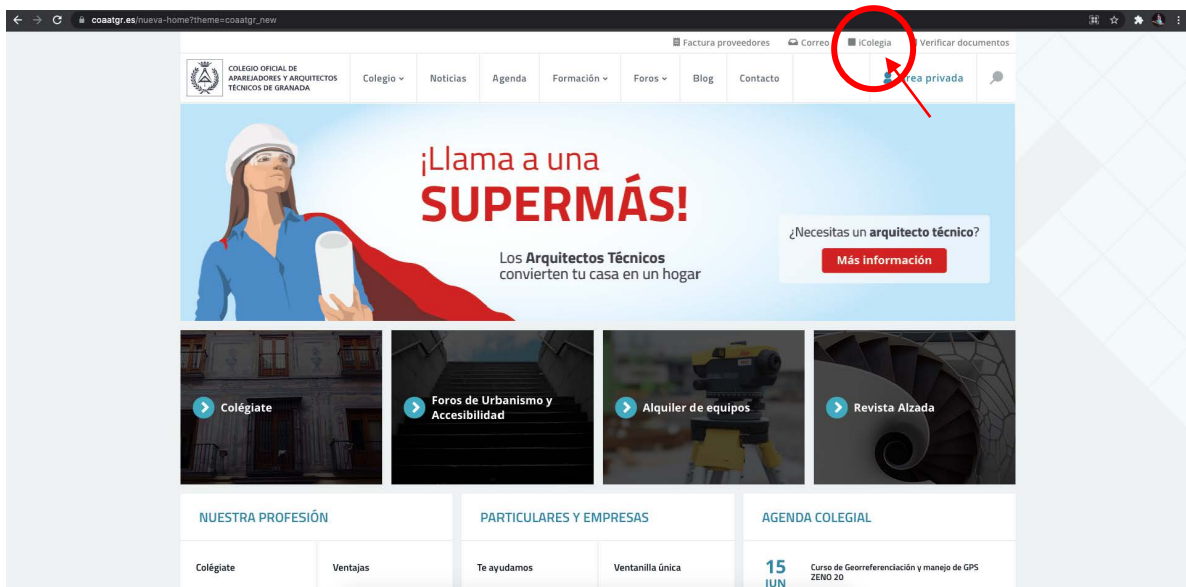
coaatgr.es/nueva-home?theme=coaatgr_new

Factura proveedores  Correo  iColegia  Verificar documentos

COLEGIO OFICIAL DE APAREJADORES Y ARQUITECTOS TÉCNICOS DE GRANADA

Colegio  Noticias  Agenda  Formación  Foros  Blog  Contacto  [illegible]rea privada

¡Llama a una SUPERMÁS!

Los Arquitectos Técnicos convierten tu casa en un hogar

¿Necesitas un arquitecto técnico?

Más información

Colégiate

Foros de Urbanismo y Accesibilidad

Alquiler de equipos

Revista Alzada

NUESTRA PROFESIÓN

Colégiate  Ventajas

PARTICULARES Y EMPRESAS

Te ayudamos  Ventanilla única

AGENDA COLEGIAL

15 JUN

Curso de Georreferenciación y manejo de GPS ZENO 20